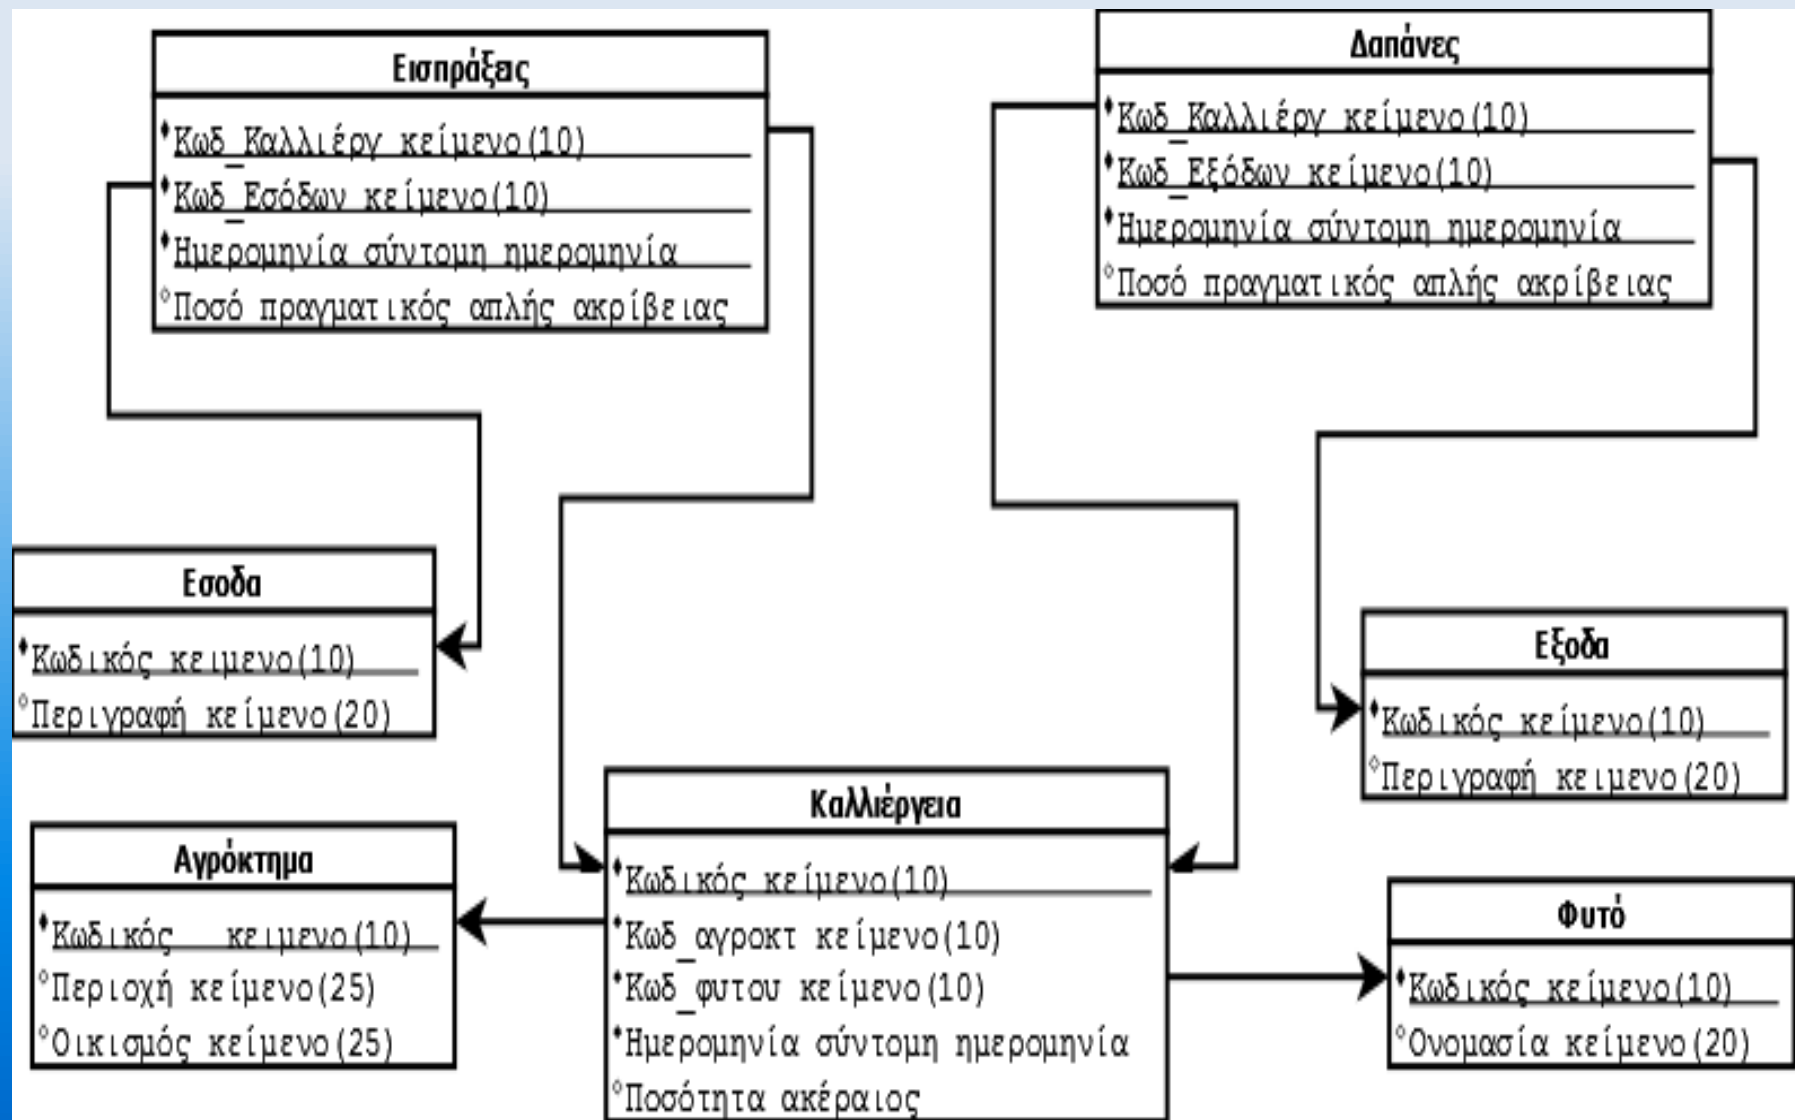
Εισπράξεις
Κωδ_Καλλιέργ κείμενο(10)
Κωδ_Εσόδων κείμενο(10)
Ημερομηνία σύντομη ημερομηνία
Ποσό πραγματικός απλής ακρίβειας

Δαπάνες
Κωδ_Καλλιέργ κείμενο(10)
Κωδ_Εξόδων κείμενο(10)
Ημερομηνία σύντομη ημερομηνία
Ποσό πραγματικός απλής ακρίβειας

Εσοδα
Κωδικός κειμενο(10)
Περιγραφή κείμενο(20)

Εξοδα
Κωδικός κείμενο(10)
Περιγραφή κειμενο(20)

Καλλιέργεια
Κωδικός κείμενο(10)
Κωδ_αγροκτ κείμενο(10)
Κωδ_φυτου κείμενο(10)
Ημερομηνία σύντομη ημερομηνία
Ποσότητα ακέραιος

Αγρόκτημα
Κωδικός κειμενο(10)
Περιοχή κείμενο(25)
Οικισμός κείμενο(25)

Φυτό
Κωδικός κείμενο(10)
Ονομασία κείμενο(20)